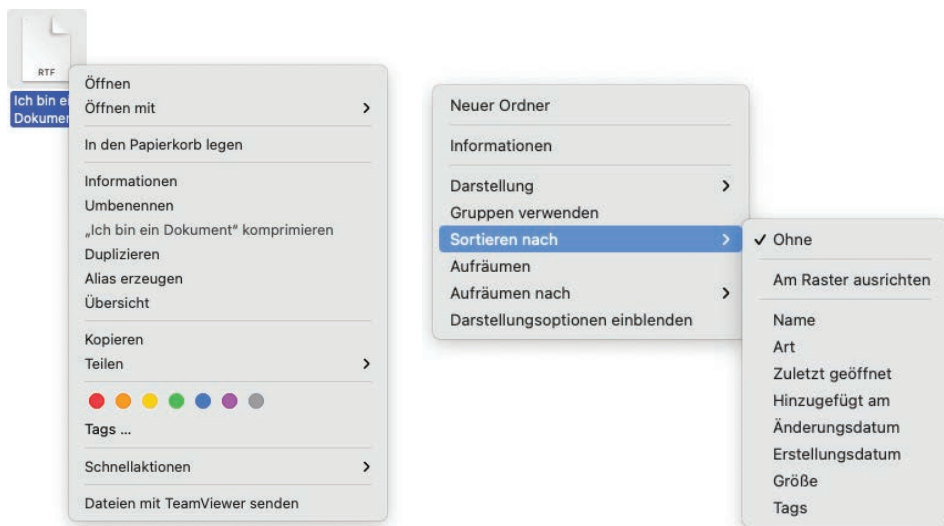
RTF

Ich bin ei
Dokumen

Öffnen
Öffnen mit

In den Papierkorb legen

Informationen
Umbenennen
„Ich bin ein Dokument" komprimieren
Duplizieren
Alias erzeugen
Übersicht

Kopieren
Teilen

Tags ...

Schnellaktionen

Dateien mit TeamViewer senden

Neuer Ordner

Informationen

Darstellung
Gruppen verwenden
Sortieren nach
Aufräumen
Aufräumen nach
Darstellungsoptionen einblenden

✓ Ohne

Am Raster ausrichten

Name
Art
Zuletzt geöffnet
Hinzugefügt am
Änderungsdatum
Erstellungsdatum
Größe
Tags